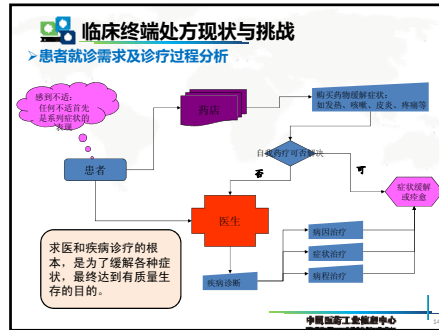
临床终端处方现状与挑战

➢患者就诊需求及诊疗过程分析

感到不适，任何不适首先是系列症状的表现

药店

购买药物缓解症状，如发热、咳嗽、皮炎、疼痛等

患者

自我药疗可否解决

否

可

症状缓解或终愈

医生

求医和疾病诊疗的根本，是为了缓解各种症状，最终达到有质量生存的目的。

疾病诊断

病因治疗

症状治疗

病程治疗

中国医药工业信息中心
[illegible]